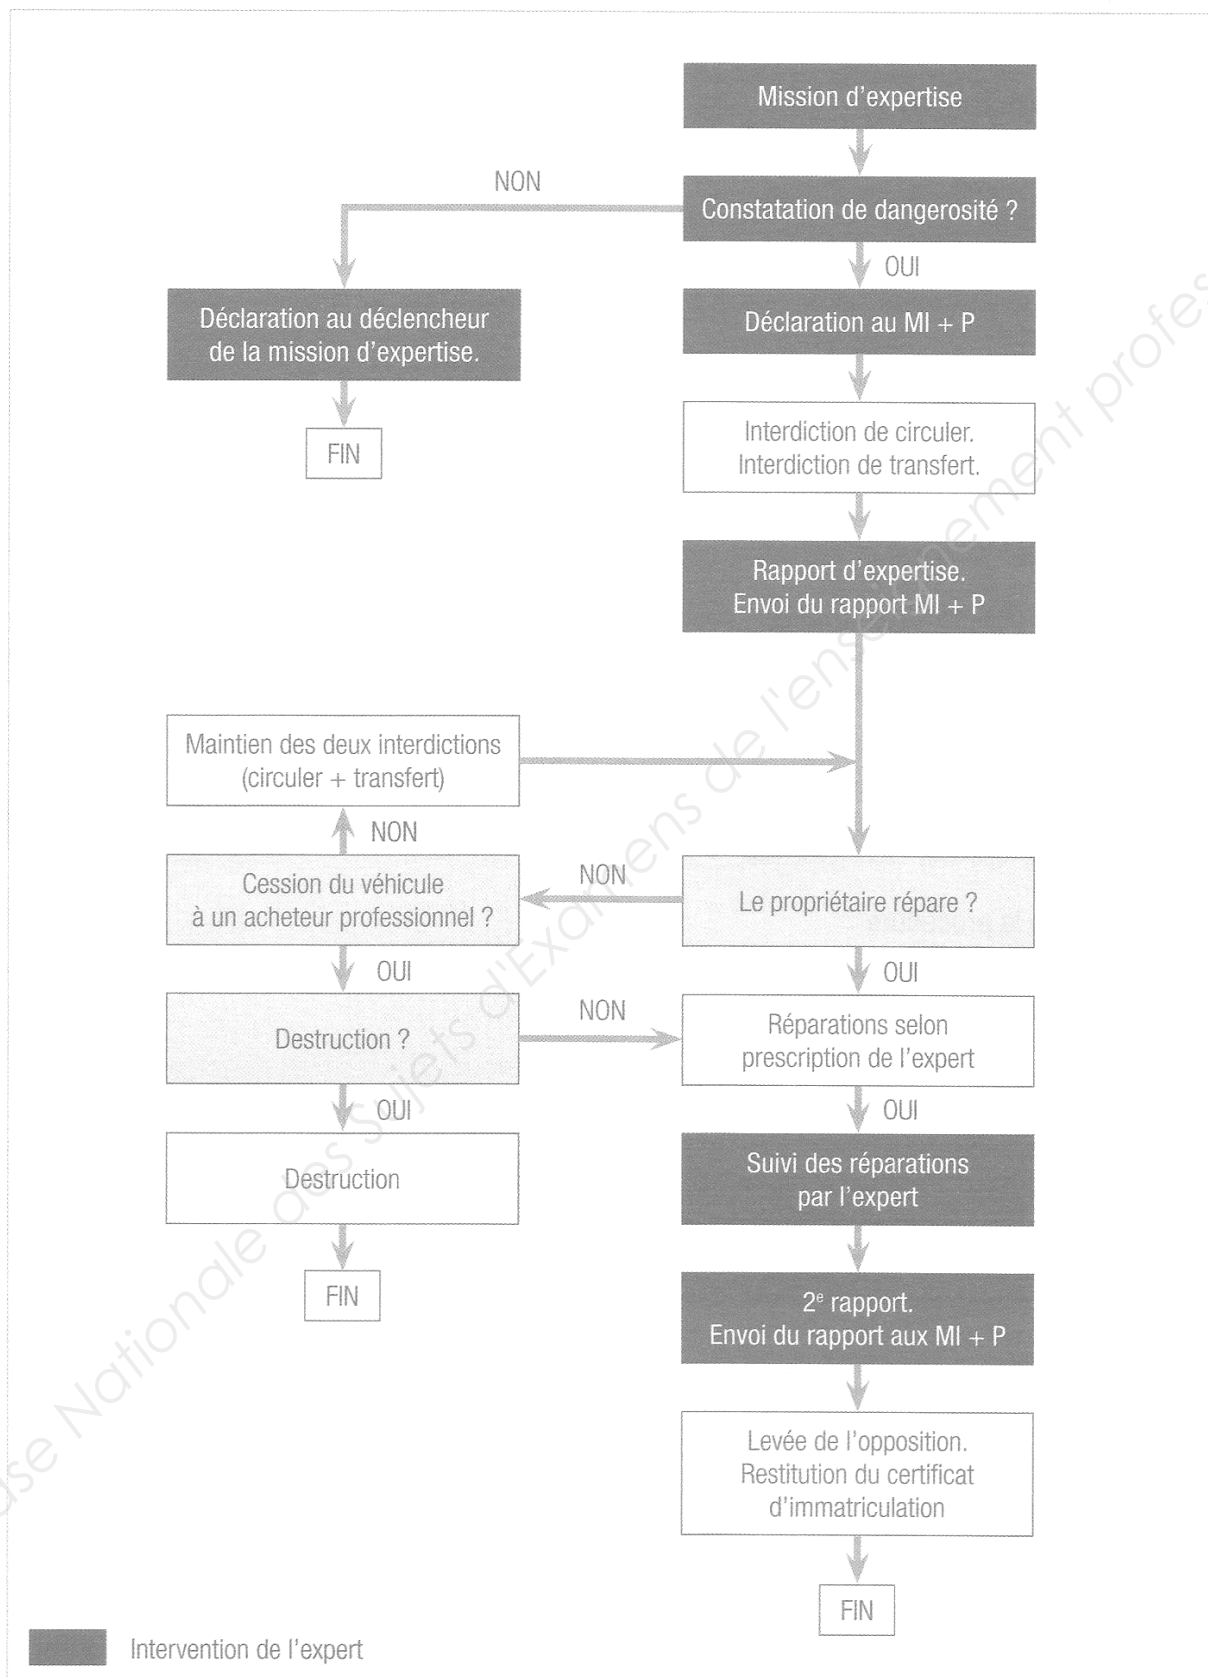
Mission d'expertise

NON

Constatation de dangerosité ?

OUI

Déclaration au déclencheur de la mission d'expertise.

FIN

Déclaration au MI + P

Interdiction de circuler. Interdiction de transfert.

Rapport d'expertise. Envoi du rapport MI + P

Maintien des deux interdictions (circuler + transfert)

NON

Cession du véhicule à un acheteur professionnel ?

NON

Le propriétaire répare ?

OUI

OUI

Destruction ?

NON

Réparations selon prescription de l'expert

OUI

OUI

Destruction

Suivi des réparations par l'expert

FIN

$2^e$ rapport. Envoi du rapport aux MI + P

Levée de l'opposition. Restitution du certificat d'immatriculation

FIN

Intervention de l'expert

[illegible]se Nationale des Sujets d'Examens de l'enseignement profes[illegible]